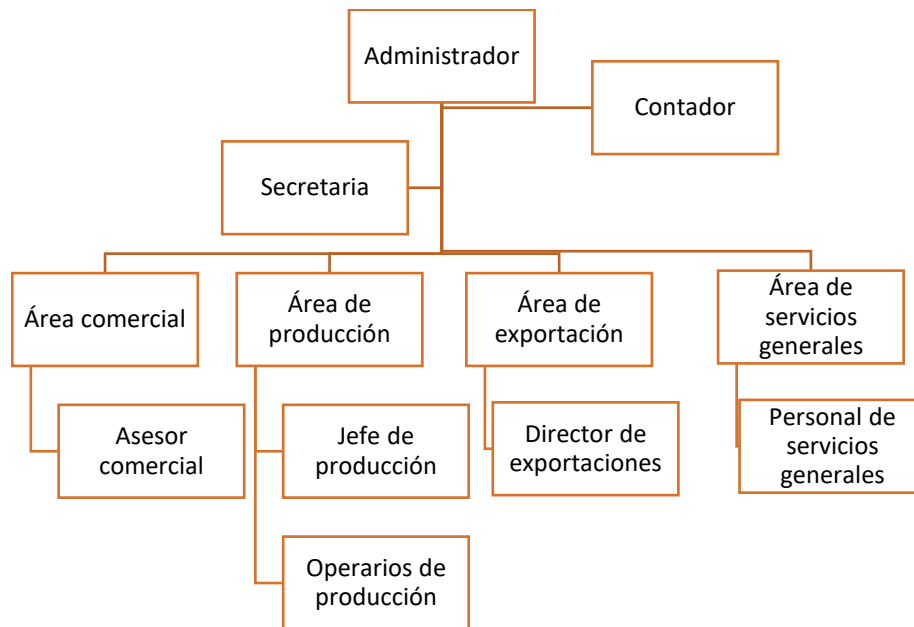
Administrador

Contador

Secretaria

Área comercial

Asesor comercial

Área de producción

Jefe de producción

Operarios de producción

Área de exportación

Director de exportaciones

Área de servicios generales

Personal de servicios generales